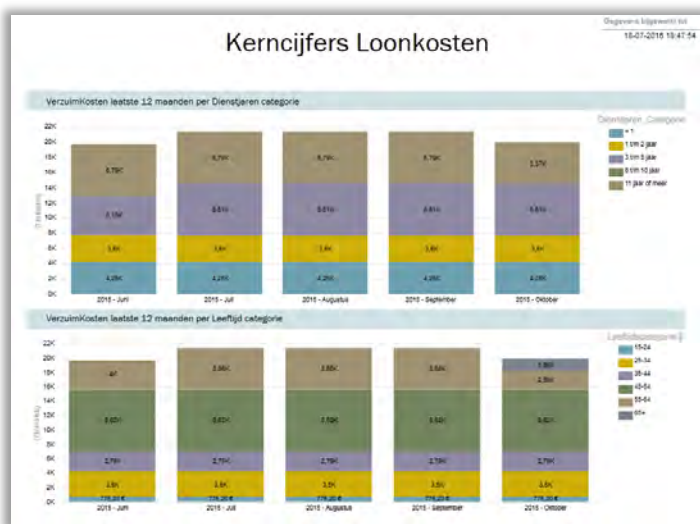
Gegevens bijgewerkt tot
16-07-2015 15:47:54

Kerncijfers Loonkosten

VerzuimKosten laatste 12 maanden per Dienstjaren categorie

Dienstjaren_Categorie
< 1
1 t/m 2 jaar
3 t/m 5 jaar
6 t/m 10 jaar
11 jaar of meer

22K
20K
18K
16K
14K
12K
10K
8K
6K
4K
2K
0K

6,79K
2,10K
1,6K
4,26K
2015 - Juni

6,79K
6,61K
1,6K
4,26K
2015 - Juli

6,79K
6,61K
1,6K
4,26K
2015 - Augustus

6,79K
6,61K
1,6K
4,26K
2015 - September

5,37K
6,61K
1,6K
4,09K
2015 - Oktober

VerzuimKosten laatste 12 maanden per Leeftijd categorie

Leeftijdscategorie
15-24
25-34
35-44
45-54
55-64
65+

22K
20K
18K
16K
14K
12K
10K
8K
6K
4K
2K
0K

4K
8,62K
2,76K
3,6K
775,20 €
2015 - Juni

5,66K
8,62K
2,76K
3,6K
775,20 €
2015 - Juli

5,66K
7,59K
2,76K
3,6K
775,20 €
2015 - Augustus

5,66K
8,62K
2,76K
3,6K
775,20 €
2015 - September

1,80K
2,56K
8,62K
2,76K
3,6K
775,20 €
2015 - Oktober